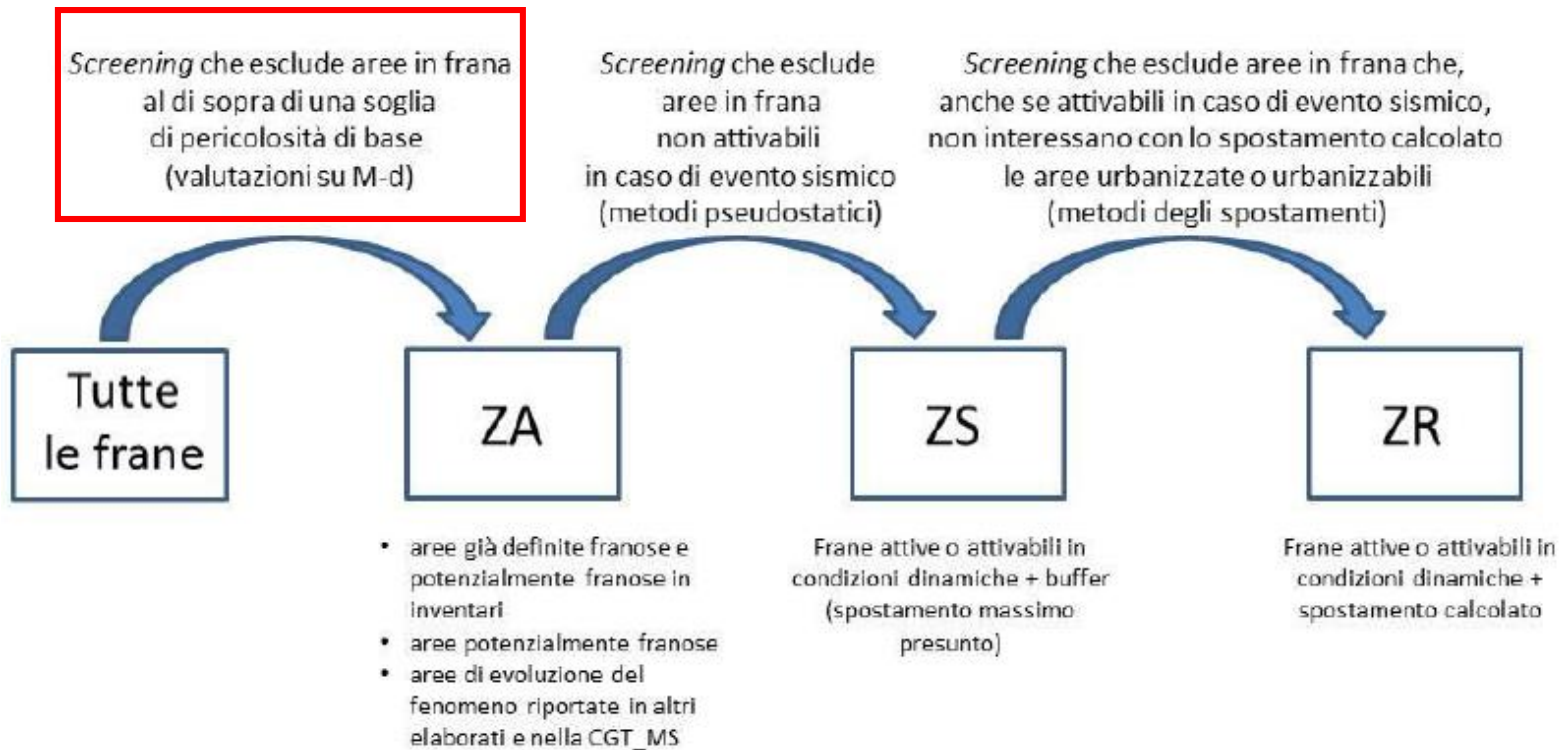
*Screening* che esclude aree in frana al di sopra di una soglia di pericolosità di base (valutazioni su M-d)

*Screening* che esclude aree in frana non attivabili in caso di evento sismico (metodi pseudostatici)

*Screening* che esclude aree in frana che, anche se attivabili in caso di evento sismico, non interessano con lo spostamento calcolato le aree urbanizzate o urbanizzabili (metodi degli spostamenti)

Tutte le frane

ZA

ZS

ZR

- aree già definite franose e potenzialmente franose in inventari
- aree potenzialmente franose
- aree di evoluzione del fenomeno riportate in altri elaborati e nella CGT_MS

Frane attive o attivabili in condizioni dinamiche + buffer (spostamento massimo presunto)

Frane attive o attivabili in condizioni dinamiche + spostamento calcolato